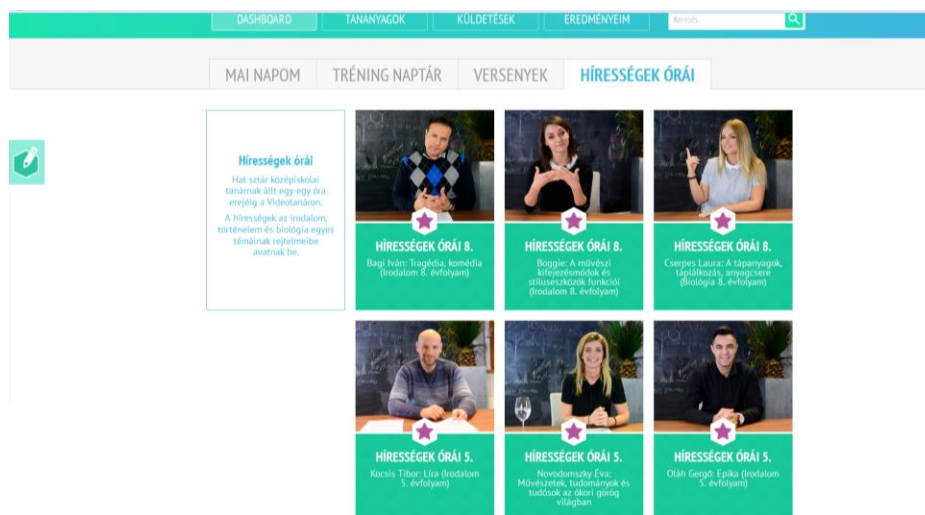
DASHBOARD TANANYAGOK KÜLDETÉSEK EREDMÉNYEIM Keresés

MAI NAPOM TRÉNING NAPTÁR VERSENYEK HÍRESSÉGEK ÓRÁI

Hírességek órái

Hat sztár középiskolai tanárnak állt egy-egy óra erejéig a Videotanáron.

A hírességek az irodalom, történelem és biológia egyes témáinak rejtelmeibe avatnak be.

HÍRESSÉGEK ÓRÁI 8.
Bagi Iván: Tragédia, komédia (Irodalom 8. évfolyam)

HÍRESSÉGEK ÓRÁI 8.
Boggie: A művészi kifejezésmódok és stíluseszközök funkciói (Irodalom 8. évfolyam)

HÍRESSÉGEK ÓRÁI 8.
Cserpes Laura: A tápanyagok, táplálkozás, anyagcsere (Biológia 8. évfolyam)

HÍRESSÉGEK ÓRÁI 5.
Kocsis Tibor: Líra (Irodalom 5. évfolyam)

HÍRESSÉGEK ÓRÁI 5.
Novodomszky Éva: Művészetek, tudományok és tudósok az ókori görög világban

HÍRESSÉGEK ÓRÁI 5.
Oláh Gergő: Epika (Irodalom 5. évfolyam)